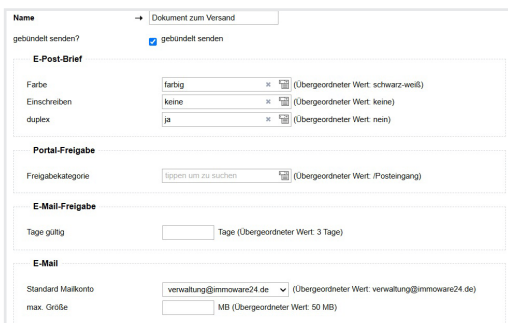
Name → Dokument zum Versand

gebündelt senden? gebündelt senden

E-Post-Brief

Farbe farbig × (Übergeordneter Wert: schwarz-weiß)

Einschreiben keine × (Übergeordneter Wert: keine)

duplex ja × (Übergeordneter Wert: nein)

Portal-Freigabe

Freigabekategorie tippen um zu suchen (Übergeordneter Wert: /Posteingang)

E-Mail-Freigabe

Tage gültig Tage (Übergeordneter Wert: 3 Tage)

E-Mail

Standard Mailkonto verwaltung@immoware24.de (Übergeordneter Wert: verwaltung@immoware24.de)

max. Größe MB (Übergeordneter Wert: 50 MB)